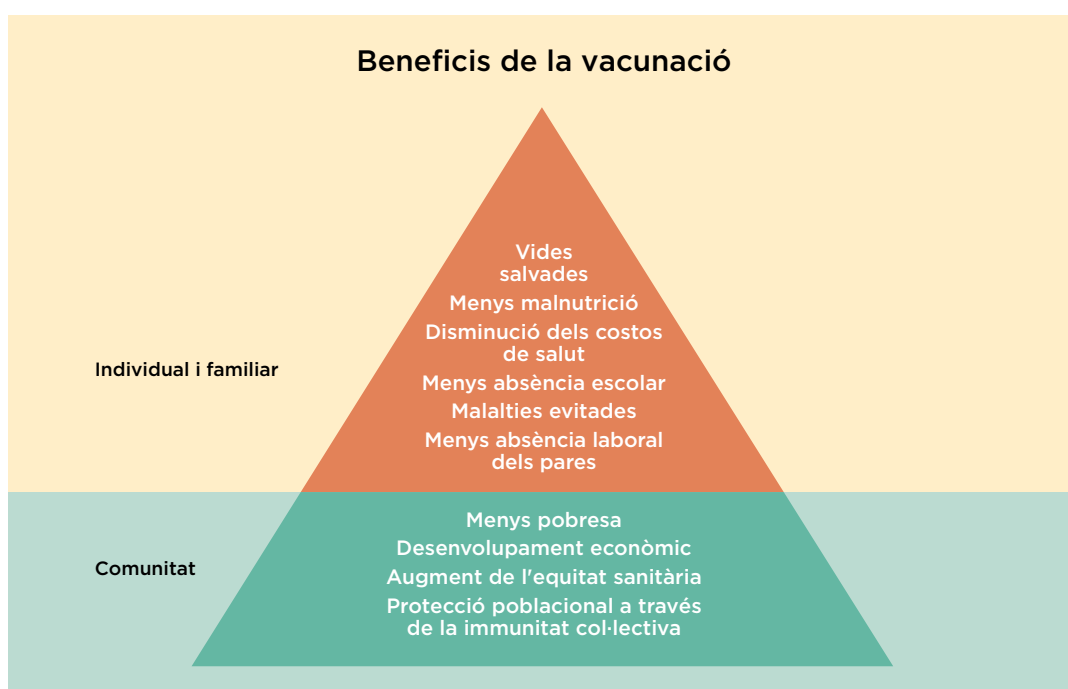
Beneficis de la vacunació

Individual i familiar

Vides salvades
Menys malnutrició
Disminució dels costos de salut
Menys absència escolar
Malalties evitades
Menys absència laboral dels pares

Comunitat

Menys pobresa
Desenvolupament econòmic
Augment de l'equitat sanitària
Protecció poblacional a través de la immunitat col·lectiva